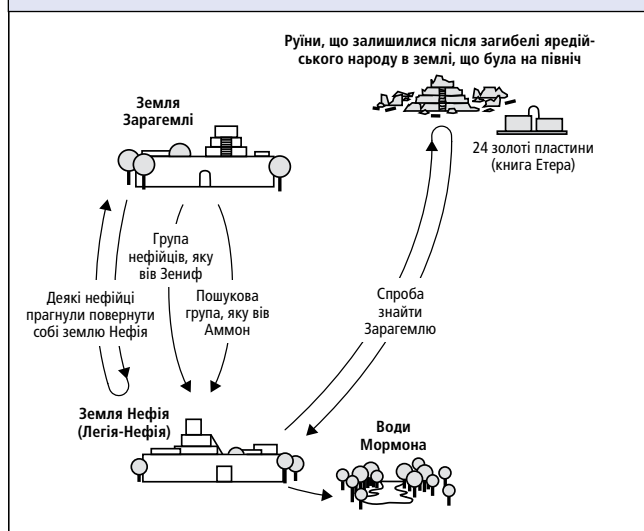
Руїни, що залишилися після загибелі яредійського народу в землі, що була на північ

Земля Зарагемлі

24 золоті пластини (книга Етера)

Група нефійців, яку вів Зениф

Деякі нефійці прагнули повернути собі землю Нефія

Пошукова група, яку вів Аммон

Спроба знайти Зарагемлю

Земля Нефія (Легія-Нефія)

Води Мормона